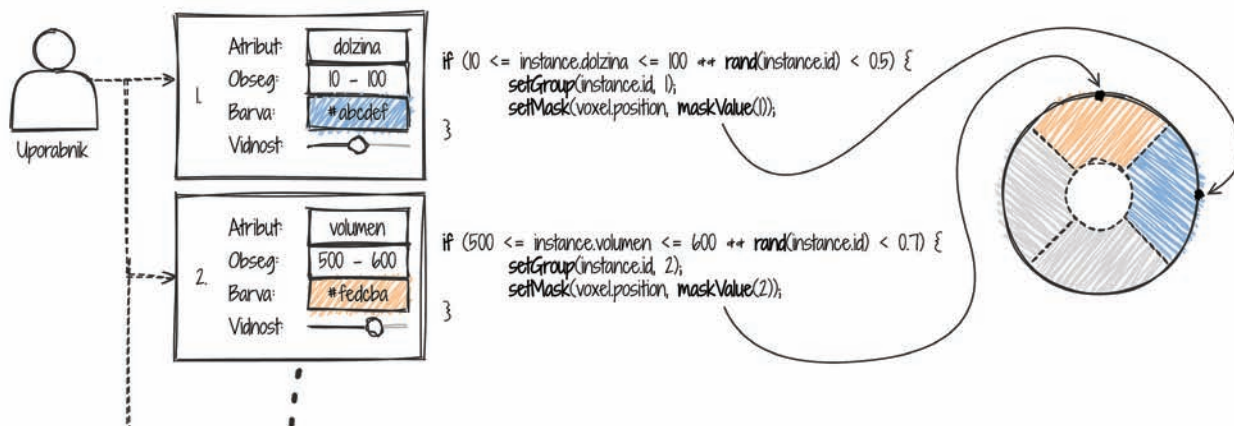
Uporabnik

1.
Atribut: dolzina
Obseg: 10 - 100
Barva: #abcdef
Vidnost:

if (10 <= instance.dolzina <= 100 ++ rand(instance.id) < 0.5) {
setGroup(instance.id, 1);
setMask(voxel.position, maskValue(1));
}

2.
Atribut: volumen
Obseg: 500 - 600
Barva: #fedcba
Vidnost:

if (500 <= instance.volumen <= 600 ++ rand(instance.id) < 0.7) {
setGroup(instance.id, 2);
setMask(voxel.position, maskValue(2));
}